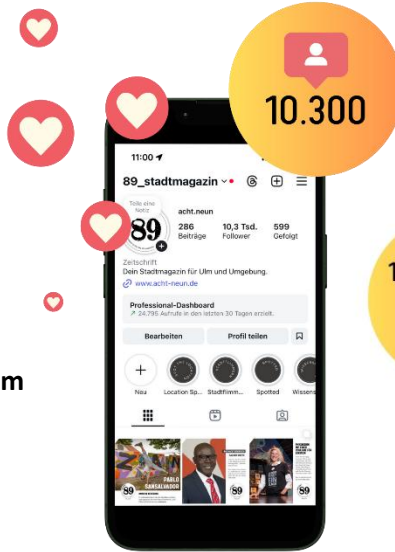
10.300

11:00

89_stadtmagazin

Teile eine Notiz

89

acht.neun

286 Beiträge

10,3 Tsd. Follower

599 Gefolgt

Zeitschrift
Dein Stadtmagazin für Ulm und Umgebung.

www.acht-neun.de

Professional-Dashboard
24.795 Aufrufe in den letzten 30 Tagen erzielt.

Bearbeiten

Profil teilen

Neu

Location Sp...

Stadtfilmm...

Spotted

Wissens

PABLO

89

89

89

m

1